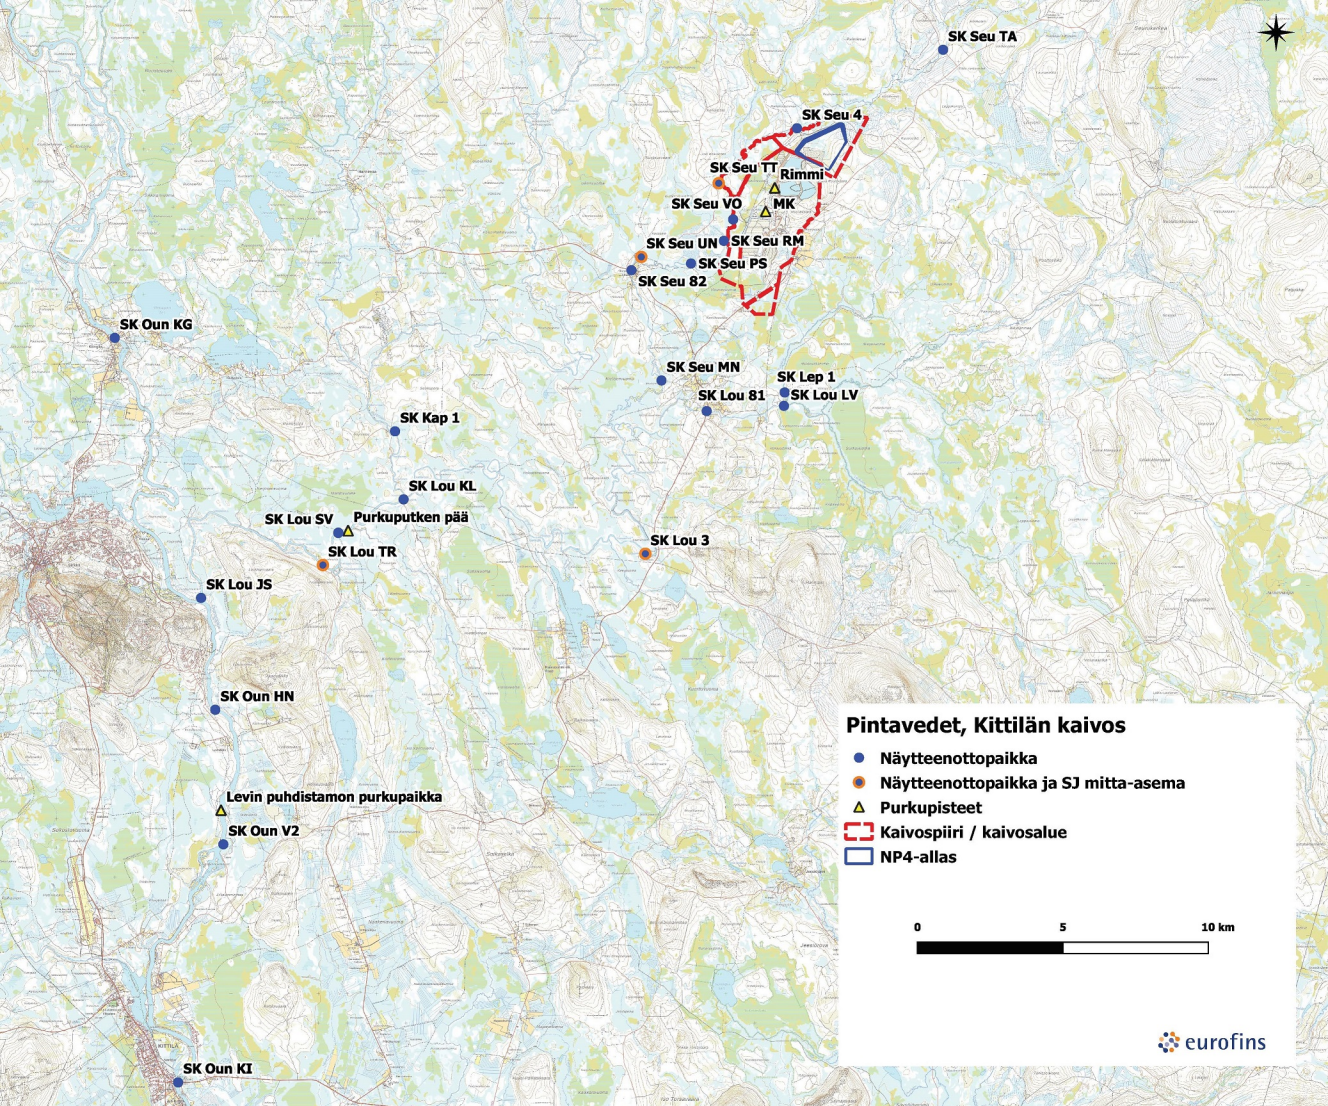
SK Seu TA

SK Seu 4

SK Seu TT

Rimmi

MK

SK Seu VO

SK Seu UN

SK Seu RM

SK Seu PS

SK Seu 82

SK Oun KG

SK Seu MN

SK Lep 1

SK Lou 81

SK Lou LV

SK Kap 1

SK Lou KL

SK Lou SV

Purkuputken pää

SK Lou TR

SK Lou 3

SK Lou JS

SK Oun HN

Levin puhdistamon purkupaikka

SK Oun V2

SK Oun KI

Pintavedet, Kittilän kaivos

Näytteenottopaikka

Näytteenottopaikka ja SJ mitta-asema

Purkupisteet

Kaivospiiri / kaivosalue

NP4-allas

0 5 10 km

eurofins